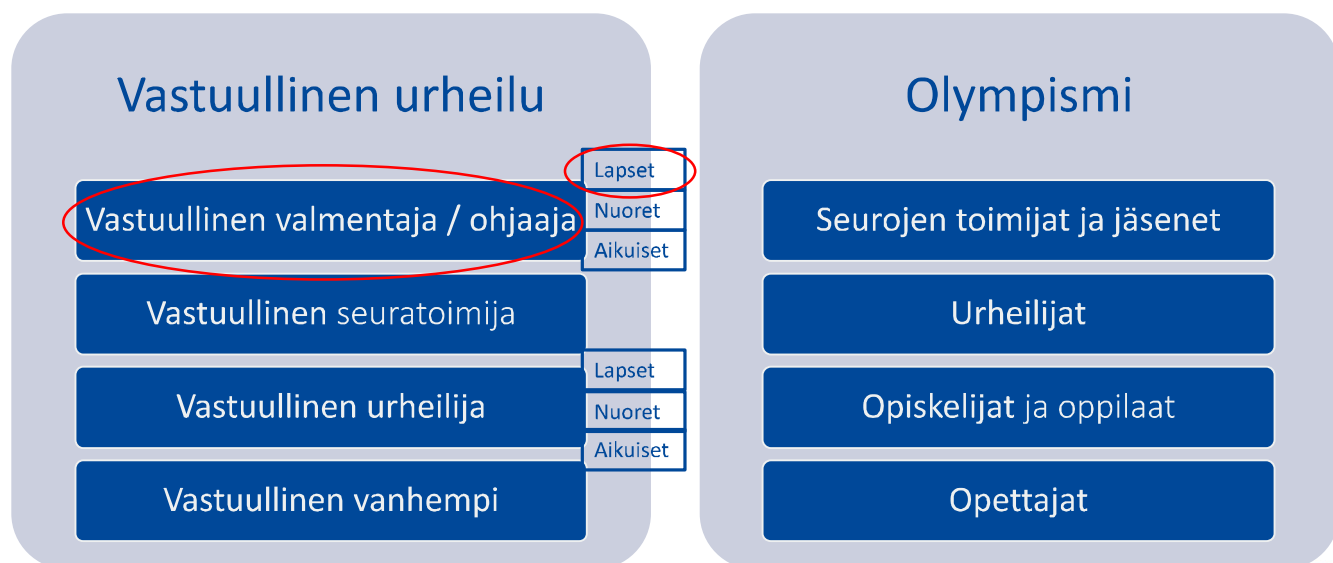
Vastuullinen urheilu

Lapset
Nuoret
Aikuiset

Vastuullinen valmentaja / ohjaaja

Vastuullinen seuratoimija

Lapset
Nuoret
Aikuiset

Vastuullinen urheilija

Vastuullinen vanhempi

Olympismi

Seurojen toimijat ja jäsenet

Urheilijat

Opiskelijat ja oppilaat

Opettajat